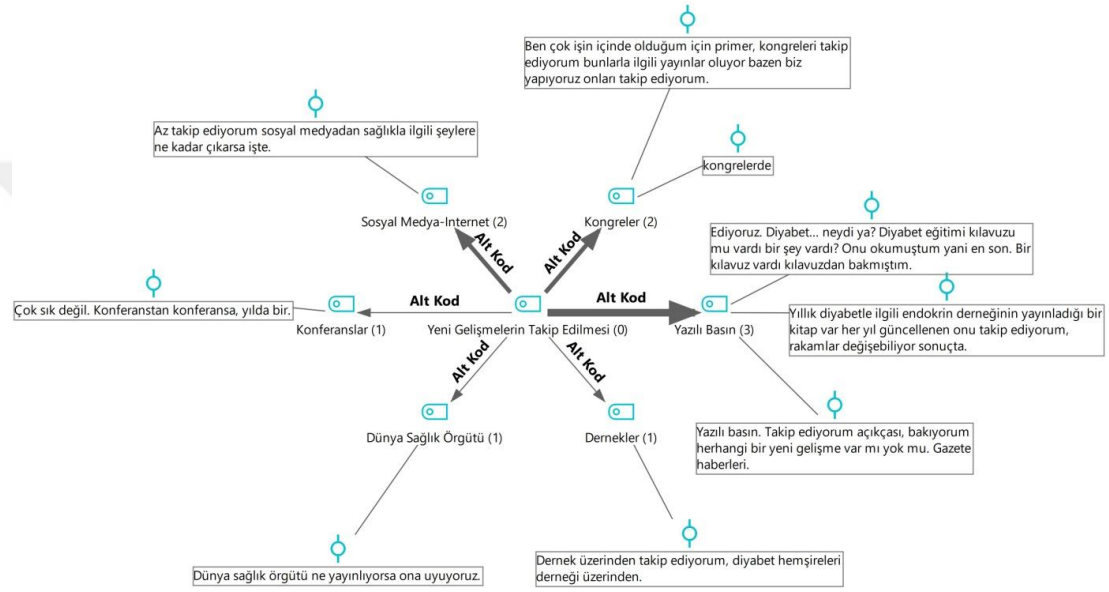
Ben çok işin içinde olduğum için primer, kongreleri takip ediyorum bunlarla ilgili yayınlar oluyor bazen biz yapıyoruz onları takip ediyorum.

Az takip ediyorum sosyal medyadan sağlıkla ilgili şeylere ne kadar çıkarsa işte.

kongrelerde

Sosyal Medya-Internet (2)

Kongreler (2)

Ediyoruz. Diyabet... neydi ya? Diyabet eğitimi kılavuzu mu vardı bir şey vardı? Onu okumuştum yani en son. Bir kılavuz vardı kılavuzdan bakmıştım.

Alt Kod

Alt Kod

Çok sık değil. Konferanstan konferansa, yılda bir.

Alt Kod

Alt Kod

Yıllık diyabetle ilgili endokrin derneğinin yayınladığı bir kitap var her yıl güncellenen onu takip ediyorum, rakamlar değişebiliyor sonuçta.

Konferanslar (1)

Yeni Gelişmelerin Takip Edilmesi (0)

Yazılı Basın (3)

Alt Kod

Alt Kod

Dünya Sağlık Örgütü (1)

Dernekler (1)

Yazılı basın. Takip ediyorum açıkçası, bakıyorum herhangi bir yeni gelişme var mı yok mu. Gazete haberleri.

Dünya sağlık örgütü ne yayınlıyorsa ona uyuyoruz.

Dernek üzerinden takip ediyorum, diyabet hemşireleri derneği üzerinden.